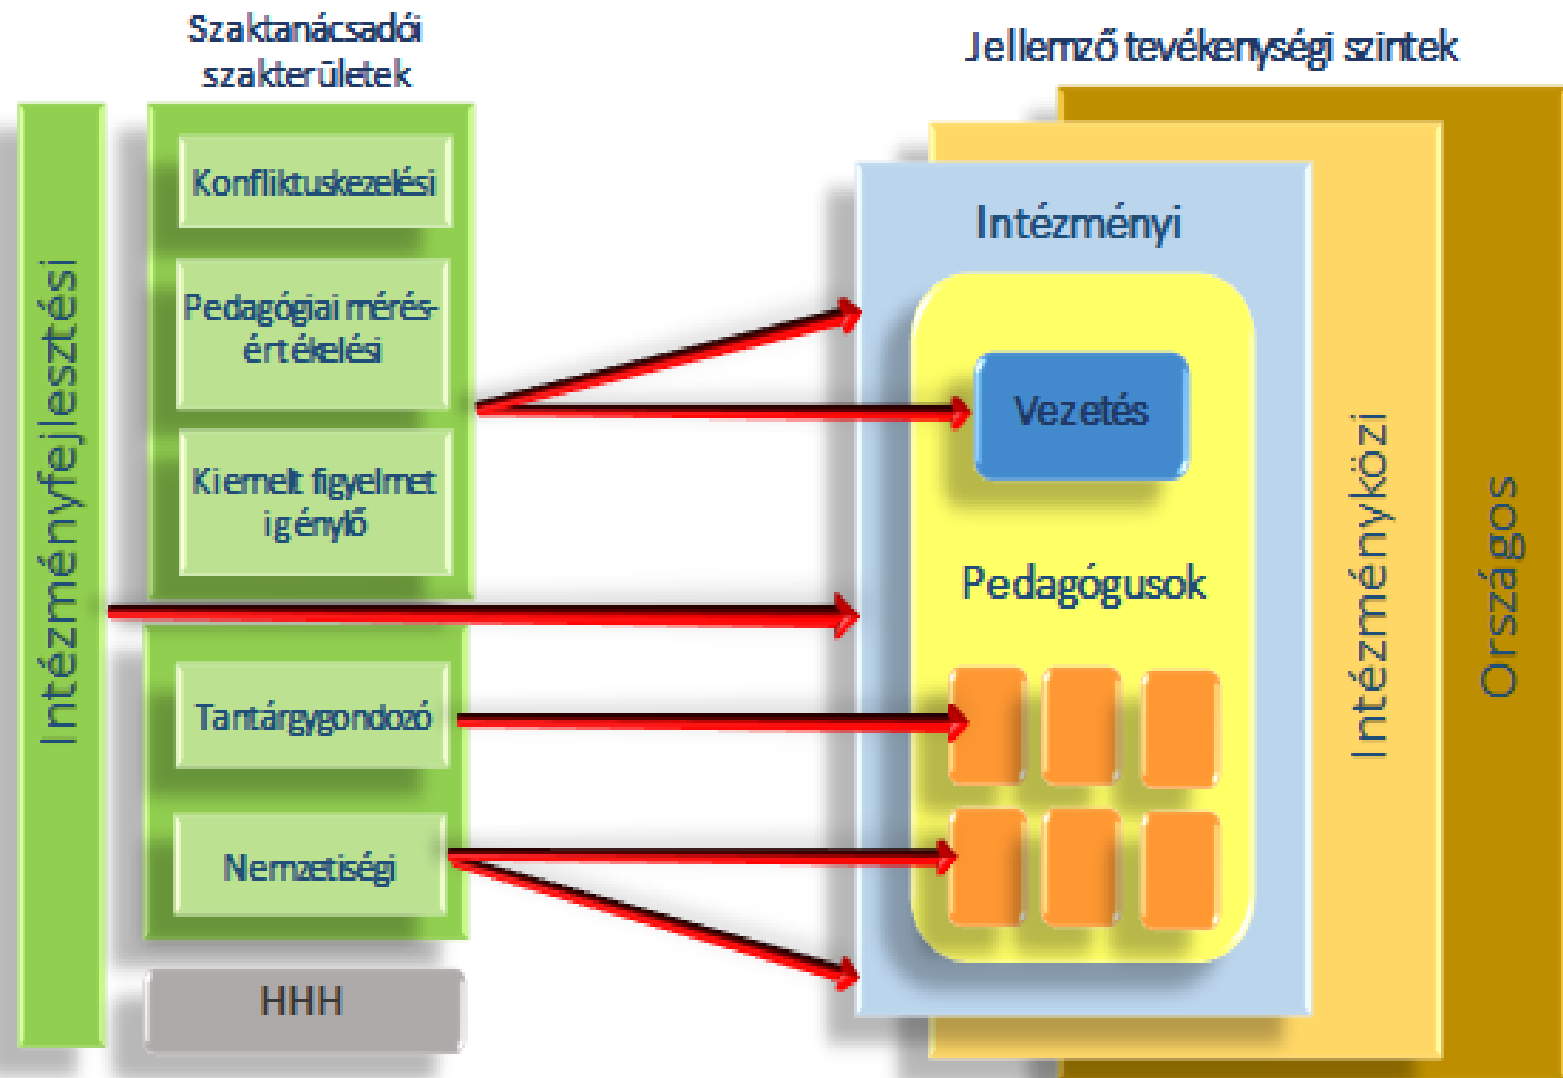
Szaktanácsadói szakterületek

Jellemző tevékenységi szintek

Intézményfejlesztési

Konfliktuskezelési

Pedagógiai mérés-értékelési

Kiemelt figyelmet igénylő

Tantárgygondozó

Nemzetiségi

HHH

Intézményi

Vezetés

Pedagógusok

Intézményközi

Országos